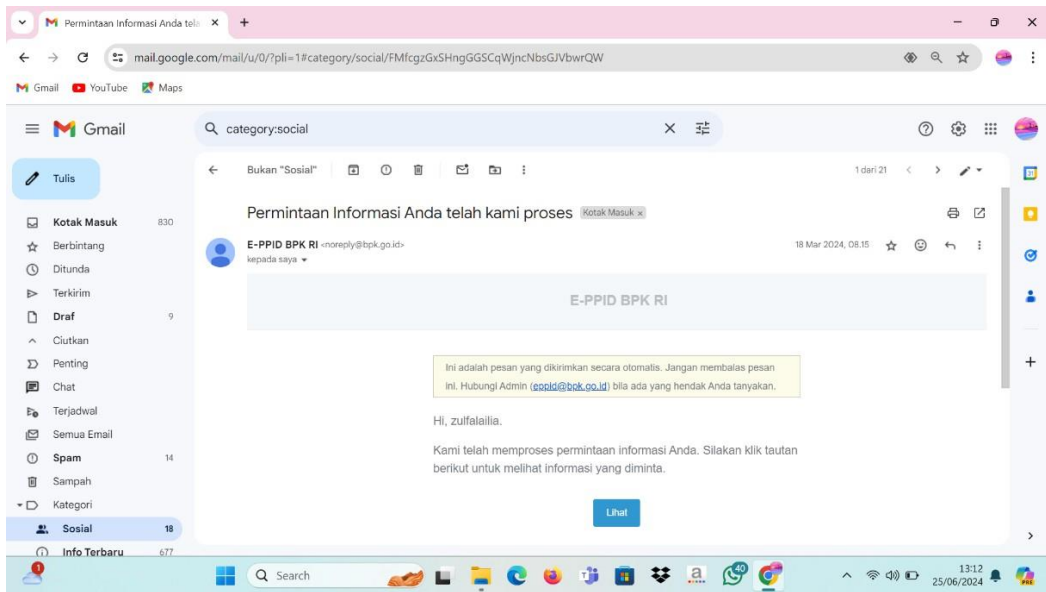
Permintaan Informasi Anda tela ×
+

mail.google.com/mail/u/0/?pli=1#category/social/FMfcgzGxSHngGGSCqWjncNbsGJVbwrQW

Gmail YouTube Maps

Gmail

category:social

Tulis

Kotak Masuk 830
Berbintang
Ditunda
Terkirim
Draf 9
Ciutkan
Penting
Chat
Terjadwal
Semua Email
Spam 14
Sampah
Kategori
Sosial 18
Info Terbaru 677

Bukan "Sosial"

1 dari 21

Permintaan Informasi Anda telah kami proses Kotak Masuk ×

E-PPID BPK RI <noreply@bpk.go.id>
kepada saya

18 Mar 2024, 08.15

E-PPID BPK RI

Ini adalah pesan yang dikirimkan secara otomatis. Jangan membalas pesan ini. Hubungi Admin (eppid@bpk.go.id) bila ada yang hendak Anda tanyakan.

Hi, zulfalailia.

Kami telah memproses permintaan informasi Anda. Silakan klik tautan berikut untuk melihat informasi yang diminta.

Lihat

Search

13:12
25/06/2024